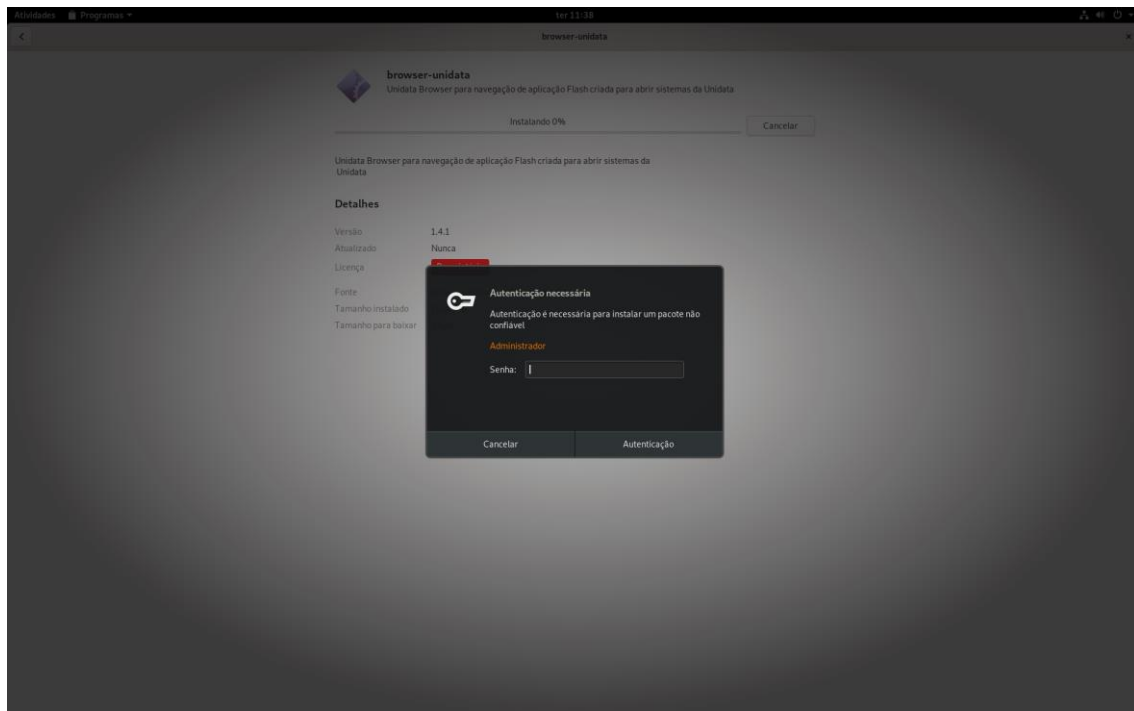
Atividades Programas ▾

ter 11:38

browser-unidata

browser-unidata
Unidata Browser para navegação de aplicação Flash criada para abrir sistemas da Unidata

Instalando 0%

Cancelar

Unidata Browser para navegação de aplicação Flash criada para abrir sistemas da Unidata

Detalhes

Versão 1.4.1
Atualizado Nunca
Licença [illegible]
Fonte
Tamanho instalado
Tamanho para baixar

Autenticação necessária

Autenticação é necessária para instalar um pacote não confiável

Administrador

Senha:

Cancelar

Autenticação